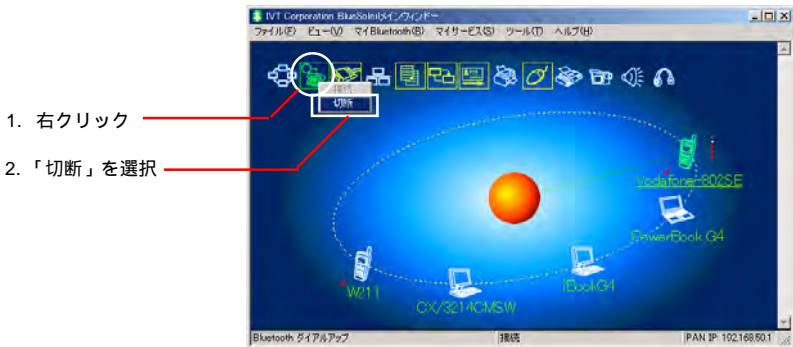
IVT Corporation BlueSoleilメインウィンドー

ファイル(F) ビュー(V) マイBluetooth(B) マイサービス(S) ツール(T) ヘルプ(H)

接続
切断

1. 右クリック

2. 「切断」を選択

Vodafone-802SE

PowerBook G4

iBookG4

W21T

CX/3214CMSW

Bluetooth ダイアルアップ

接続

PAN IP: 192.168.50.1